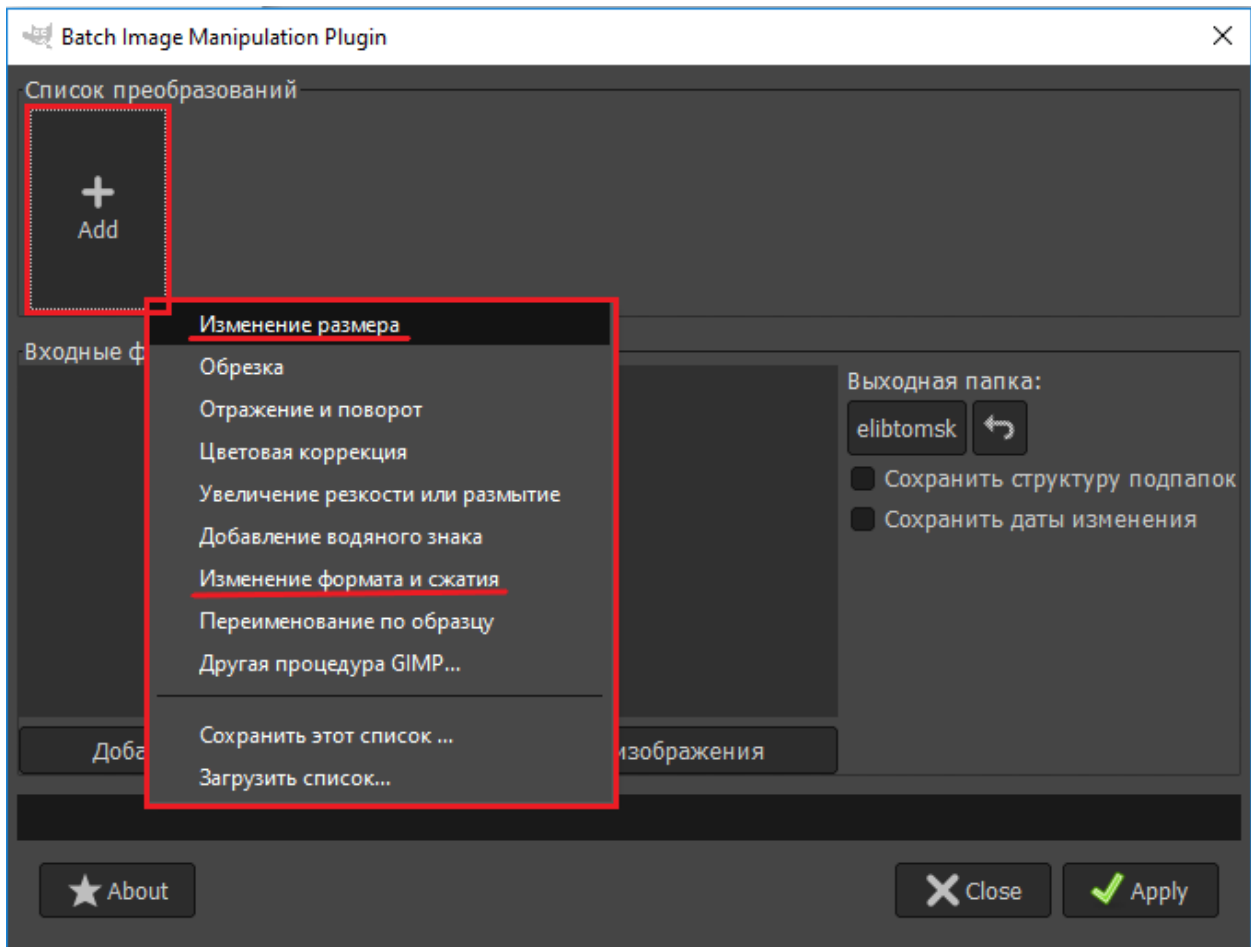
Batch Image Manipulation Plugin

Список преобразований

Add

Входные ф

Изменение размера
Обрезка
Отражение и поворот
Цветовая коррекция
Увеличение резкости или размытие
Добавление водяного знака
Изменение формата и сжатия
Переименование по образцу
Другая процедура GIMP...

Сохранить этот список ...
Загрузить список...

Выходная папка:

elibtomsk

Сохранить структуру подпапок

Сохранить даты изменения

Доба

изображения

About

Close

Apply